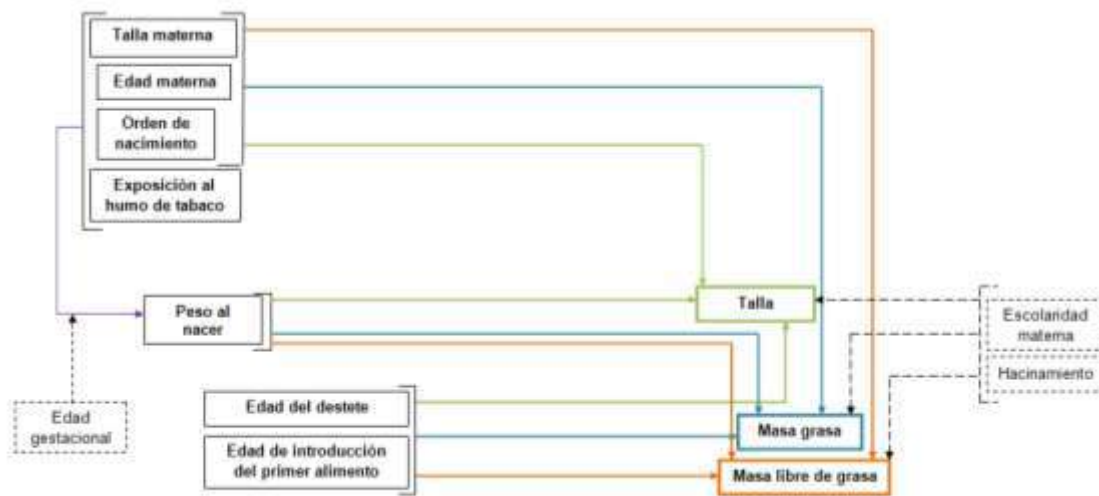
Talla materna

Edad materna

Orden de nacimiento

Exposición al humo de tabaco

Peso al nacer

Edad gestacional

Talla

Escolaridad materna

Hacinamiento

Edad del destete

Edad de introducción del primer alimento

Masa grasa

Masa libre de grasa